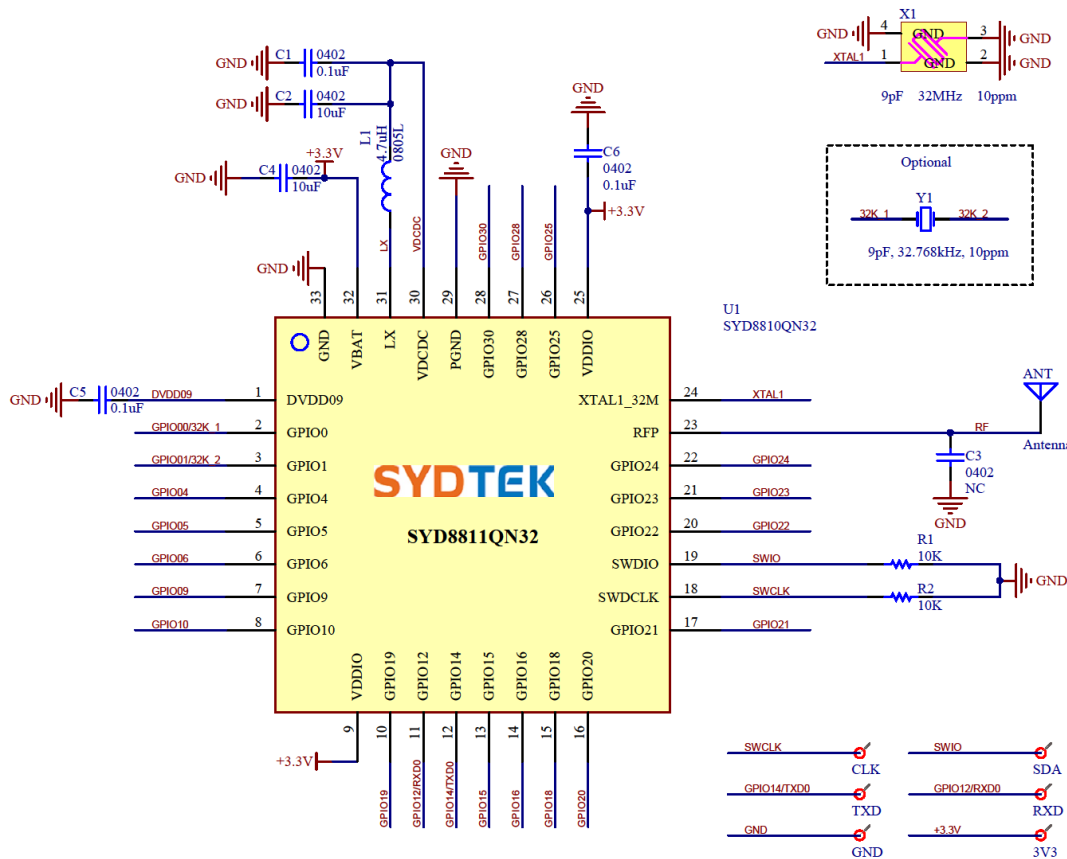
X1
GND 4 GND 3 GND
XTAL1 1 GND 2 GND
9pF 32MHz 10ppm

Optional
Y1
32K_1 32K_2
9pF, 32.768kHz, 10ppm

GND C1 0402 0.1uF
GND C2 0402 10uF
L1 4.7uH 0805L
+3.3V
GND C4 0402 10uF
GND
GND
C6 0402 0.1uF
+3.3V
LX VDCDC GPIO30 GPIO28 GPIO25
GND
33 32 31 30 29 28 27 26 25

U1
SYD8810QN32

GND VBAT LX VDCDC PGND GPIO30 GPIO28 GPIO25 VDDIO

ANT
Antenna

GND C5 0402 0.1uF DVDD09 1 DVDD09
GPIO00/32K_1 2 GPIO0
GPIO01/32K_2 3 GPIO1
GPIO04 4 GPIO4
GPIO05 5 GPIO5
GPIO06 6 GPIO6
GPIO09 7 GPIO9
GPIO10 8 GPIO10

SYDTEK
SYD8811QN32

XTAL1_32M 24 XTAL1
RFP 23 RF
GPIO24 22 GPIO24
GPIO23 21 GPIO23
GPIO22 20 GPIO22
SWDIO 19 SWIO
SWDCLK 18 SWCLK
GPIO21 17 GPIO21

C3 0402 NC
GND
R1 10K
R2 10K
GND

VDDIO GPIO19 GPIO12 GPIO14 GPIO15 GPIO16 GPIO18 GPIO20
9 10 11 12 13 14 15 16
+3.3V
GPIO19 GPIO12/RXD0 GPIO14/TXD0 GPIO15 GPIO16 GPIO18 GPIO20

SWCLK CLK
SWIO SDA
GPIO14/TXD0 TXD
GPIO12/RXD0 RXD
GND GND
+3.3V 3V3